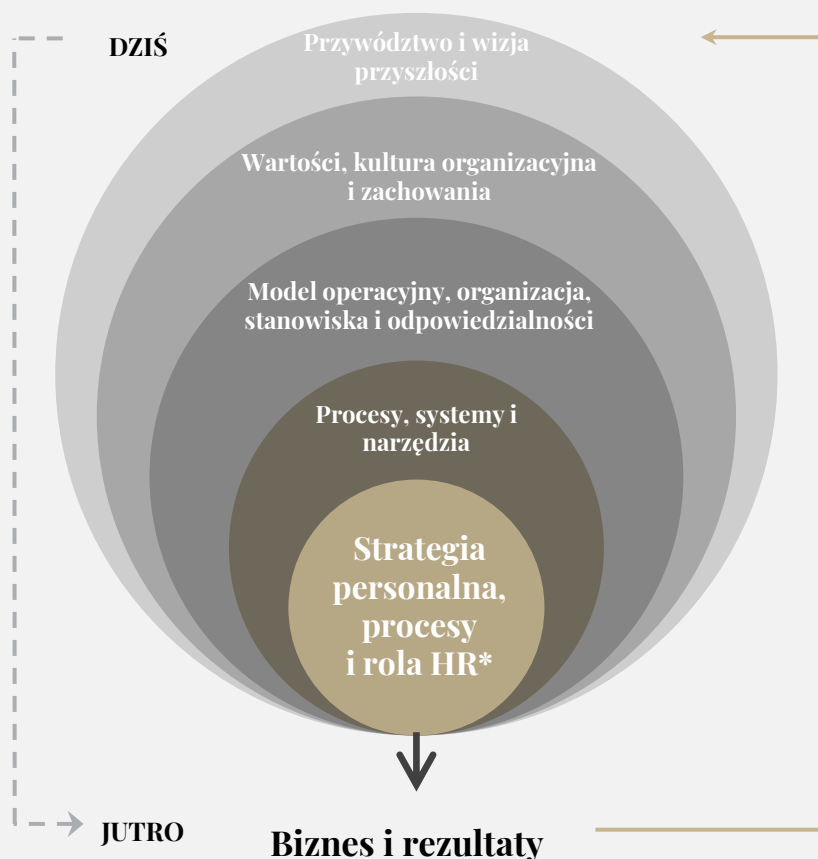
DZIŚ

Przywództwo i wizja przyszłości

Wartości, kultura organizacyjna i zachowania

Model operacyjny, organizacja, stanowiska i odpowiedzialności

Procesy, systemy i narzędzia

Strategia personalna, procesy i rola HR*

JUTRO

Biznes i rezultaty